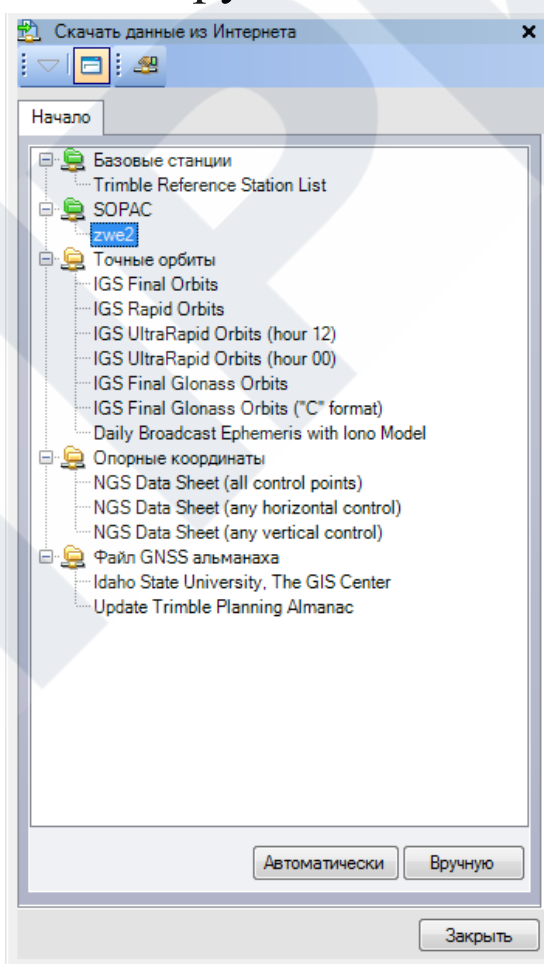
Скачать данные из Интернета

Начало

Базовые станции
Trimble Reference Station List
SOPAC
zwe2
Точные орбиты
IGS Final Orbits
IGS Rapid Orbits
IGS UltraRapid Orbits (hour 12)
IGS UltraRapid Orbits (hour 00)
IGS Final Glonass Orbits
IGS Final Glonass Orbits ("C" format)
Daily Broadcast Ephemeris with Iono Model
Опорные координаты
NGS Data Sheet (all control points)
NGS Data Sheet (any horizontal control)
NGS Data Sheet (any vertical control)
Файл GNSS альманаха
Idaho State University, The GIS Center
Update Trimble Planning Almanac

Автоматически
Вручную
Закрыть